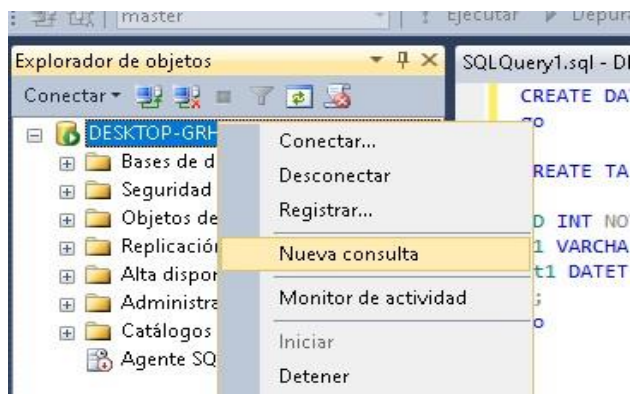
master
Ejecutar
Depura

Explorador de objetos
Conectar

DESKTOP-GRH
Bases de d
Seguridad
Objetos de
Replicació
Alta dispor
Administra
Catálogos
Agente SQ

Conectar...
Desconectar
Registrar...
Nueva consulta
Monitor de actividad
Iniciar
Detener

SQLQuery1.sql - DI
CREATE DA
GO
REATE TA
D INT NO
1 VARCHA
t1 DATET
;
o